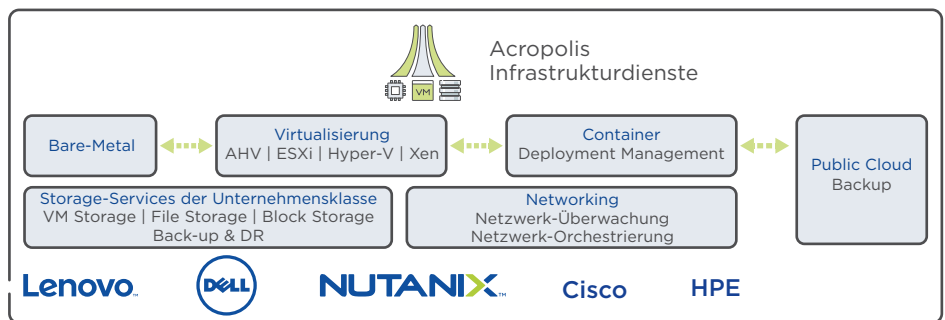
VM

Acropolis
Infrastrukturdienste

Bare-Metal

Virtualisierung
AHV | ESXi | Hyper-V | Xen

Container
Deployment Management

Public Cloud
Backup

Storage-Services der Unternehmensklasse
VM Storage | File Storage | Block Storage
Back-up & DR

Networking
Netzwerk-Überwachung
Netzwerk-Orchestrierung

Lenovo. DELL NUTANIX™ Cisco HPE